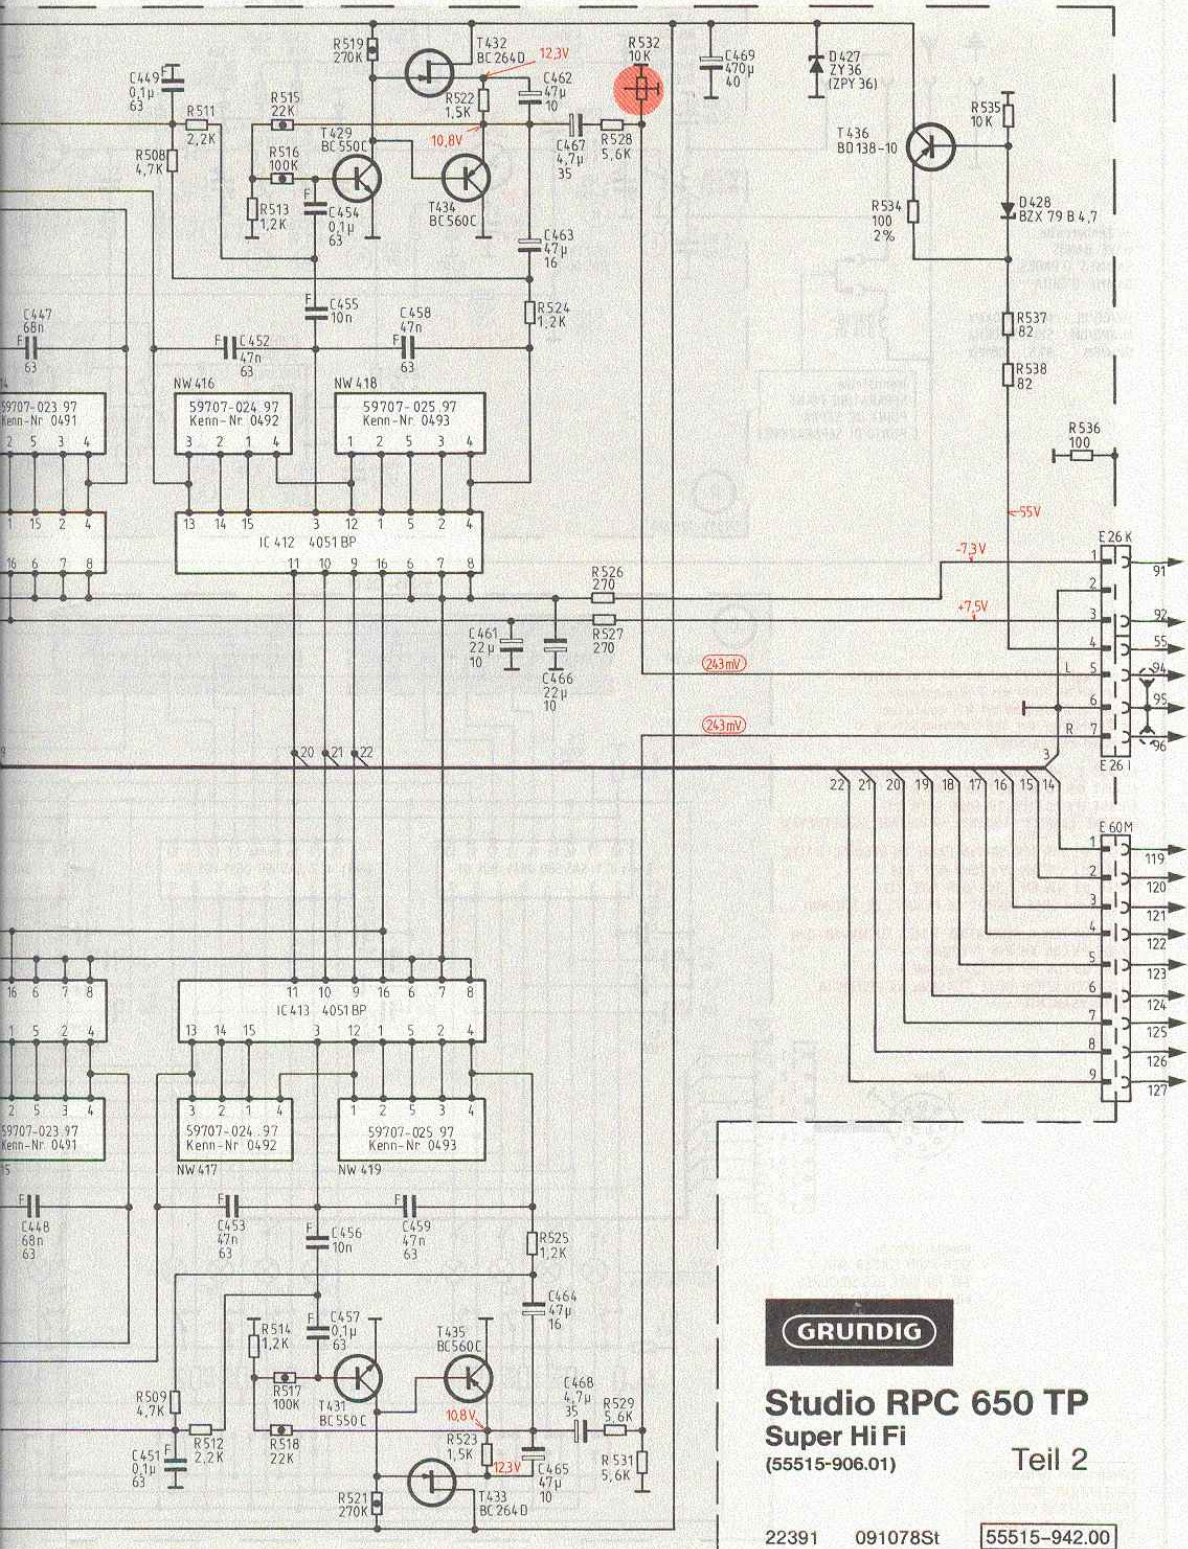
R519 270K
T432 BC264D
12,3V
R532 10K
C469 470μ 40
D427 ZY36 (ZPY36)
C449 0,1μ 63
R511 2,2K
R515 22K
R522 1,5K
C462 47μ 10
R535 10K
T429 BC550C
10,8V
C467 4,7μ 35
R528 5,6K
T436 BD138-10
R508 4,7K
R516 100K
R513 1,2K
C454 0,1μ 63
T434 BC560C
R534 100 2%
D428 BZX 79 B 4,7
C463 47μ 16
C455 10n
C458 47n
R524 1,2K
C447 68n 63
C452 47n 63
63
R537 82
R538 82
NW 416
NW 418
59707-023 97 Kenn-Nr 0491
59707-024 97 Kenn-Nr 0492
59707-025 97 Kenn-Nr 0493
R536 100
IC 412 4051 BP
-55V
-7,3V
E26K
R526 270
+7,5V
C461 22μ 10
R527 270
C466 22μ 10
243mV
243mV
E26 I
E60M
IC 413 4051 BP
59707-023 97 Kenn-Nr 0491
59707-024 97 Kenn-Nr 0492
59707-025 97 Kenn-Nr 0493
NW 417
NW 419
C448 68n 63
C453 47n 63
C456 10n
C459 47n 63
R525 1,2K
C464 47μ 16
R514 1,2K
C457 0,1μ 63
T435 BC560C
R509 4,7K
R517 100K
T431 BC550C
10,8V
C468 4,7μ 35
R529 5,6K
C451 0,1μ 63
R512 2,2K
R518 22K
R523 1,5K
12,3V
C465 47μ 10
R531 5,6K
R521 270K
T433 BC264D
GRUNDIG
Studio RPC 650 TP
Super Hi Fi
(55515-906.01)
Teil 2
22391 091078St 55515-942.00